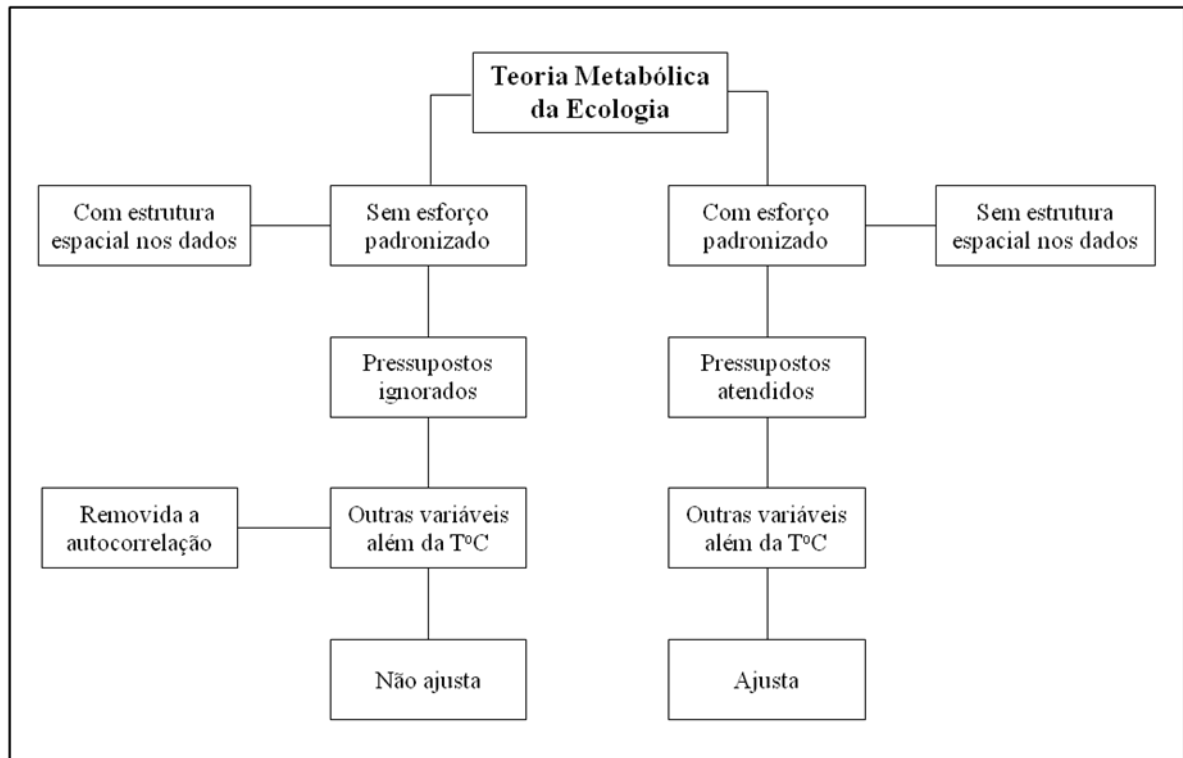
Teoria Metabólica da Ecologia

Com estrutura espacial nos dados

Sem esforço padronizado

Com esforço padronizado

Sem estrutura espacial nos dados

Pressupostos ignorados

Pressupostos atendidos

Removida a autocorrelação

Outras variáveis além da T$^o$C

Outras variáveis além da T$^o$C

Não ajusta

Ajusta